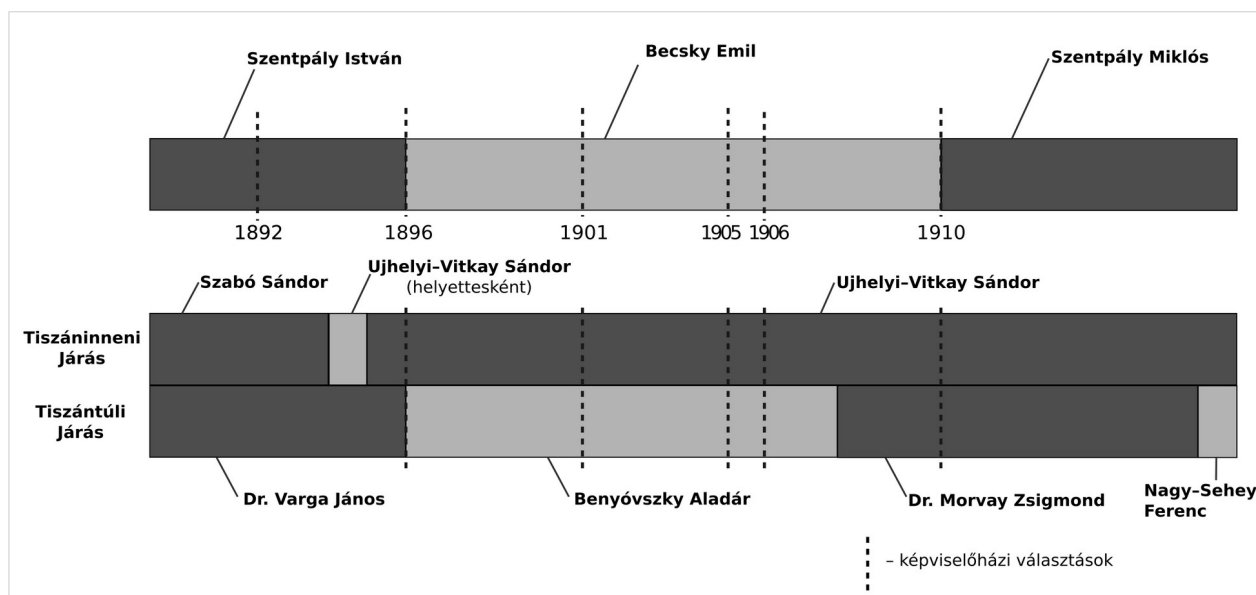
Szentpály István

Becsky Emil

Szentpály Miklós

1892

1896

1901

1905

1906

1910

Szabó Sándor

Ujhelyi–Vitkay Sándor (helyettesként)

Ujhelyi–Vitkay Sándor

Tiszáninneni Járás

Tiszántúli Járás

Dr. Varga János

Benyóvszky Aladár

Dr. Morvay Zsigmond

Nagy–Sehey Ferenc

– képviselőházi választások